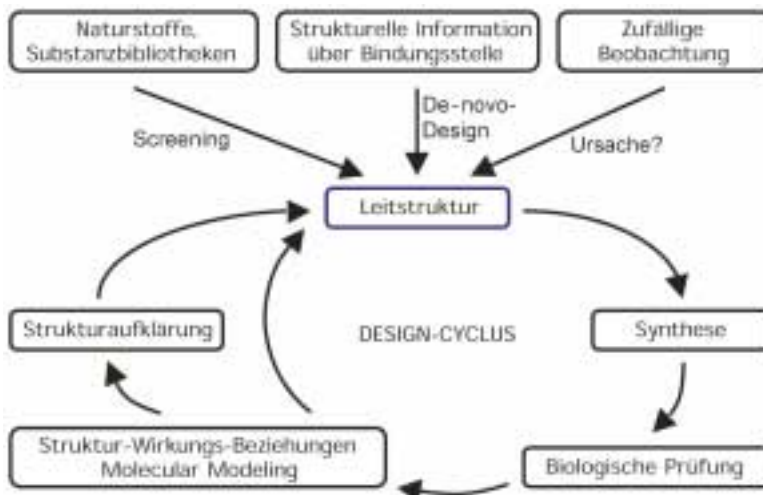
Naturstoffe, Substanzbibliotheken

Strukturelle Information über Bindungsstelle

Zufällige Beobachtung

Screening

De-novo-Design

Ursache?

Leitstruktur

Strukturaufklärung

DESIGN-CYCLUS

Synthese

Struktur-Wirkungs-Beziehungen Molecular Modeling

Biologische Prüfung